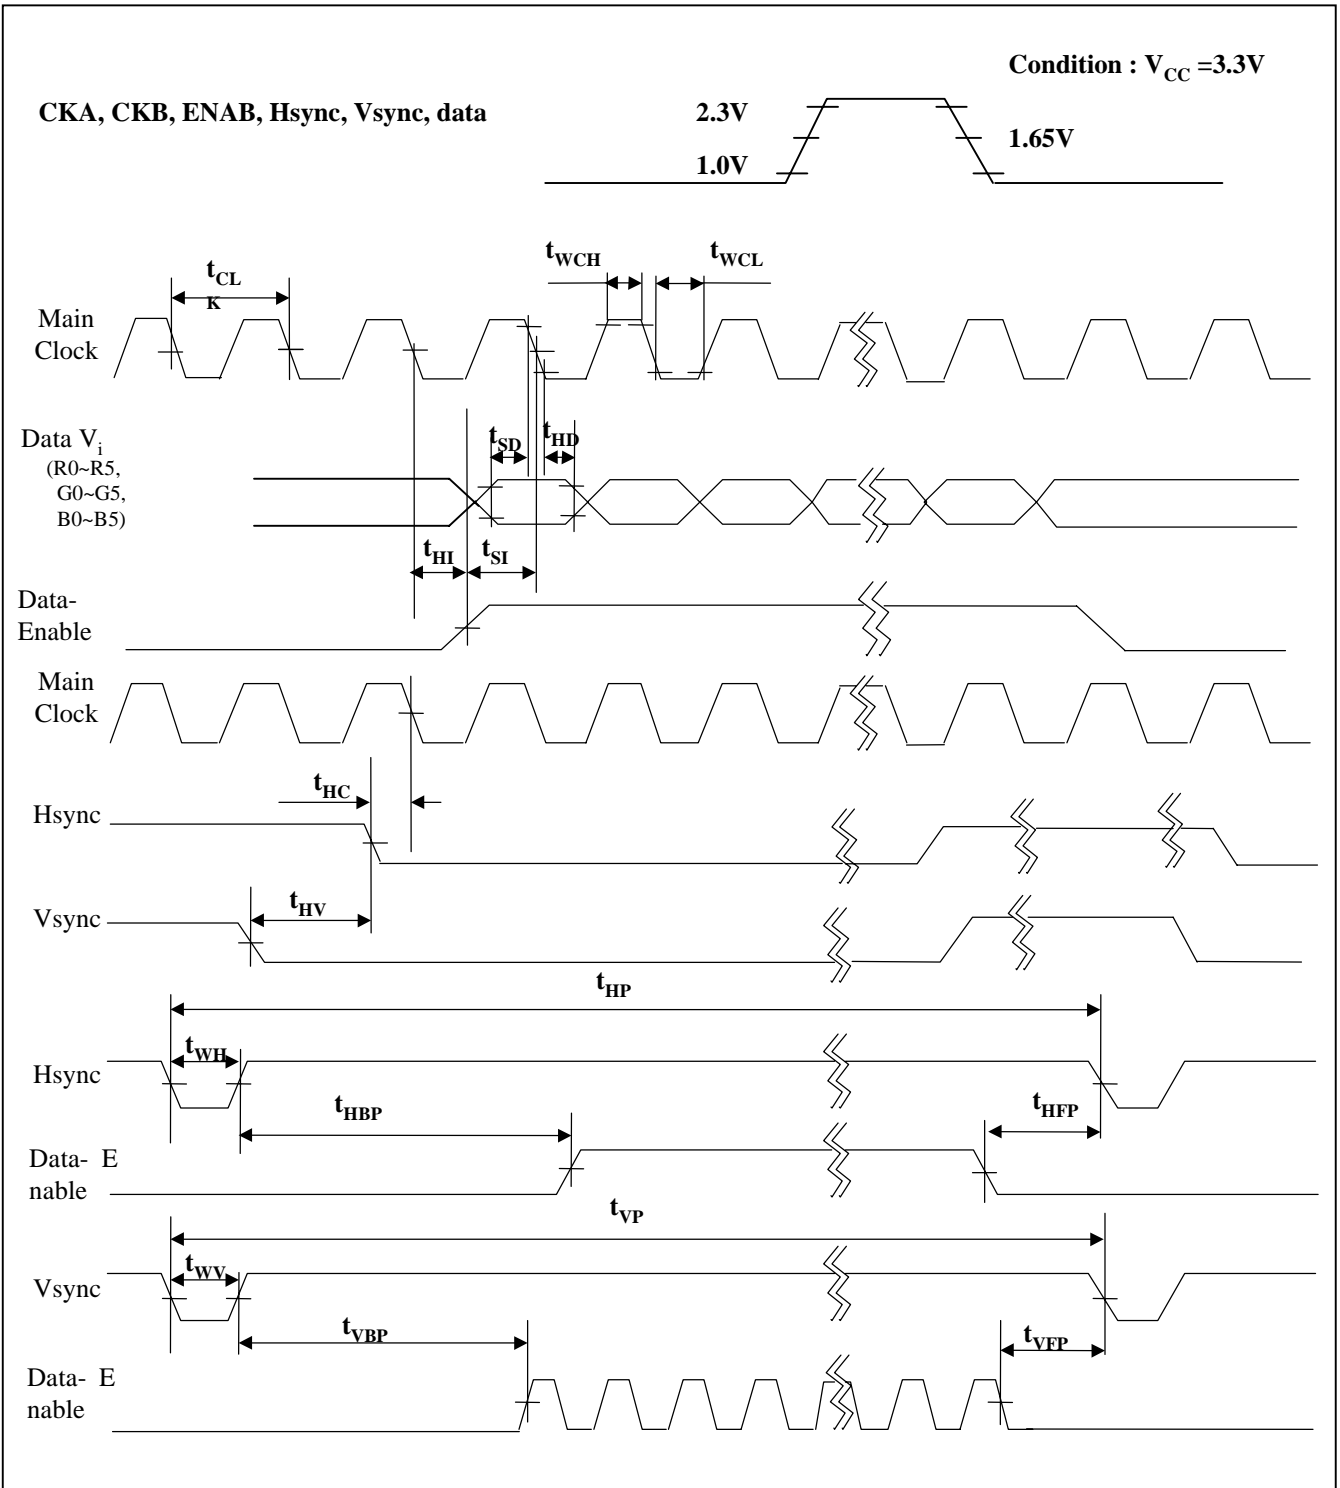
Condition : $V_{CC}$ =3.3V

CKA, CKB, ENAB, Hsync, Vsync, data

2.3V

1.65V

1.0V

$t_{CLK}$

$t_{WCH}$

$t_{WCL}$

Main Clock

Data $V_i$ (R0~R5, G0~G5, B0~B5)

$t_{SD}$

$t_{HD}$

$t_{HI}$

$t_{SI}$

Data-Enable

Main Clock

$t_{HC}$

Hsync

Vsync

$t_{HV}$

$t_{HP}$

Hsync

$t_{WH}$

$t_{HBP}$

$t_{HFP}$

Data- Enable

$t_{VP}$

Vsync

$t_{WV}$

$t_{VBP}$

$t_{VFP}$

Data- Enable